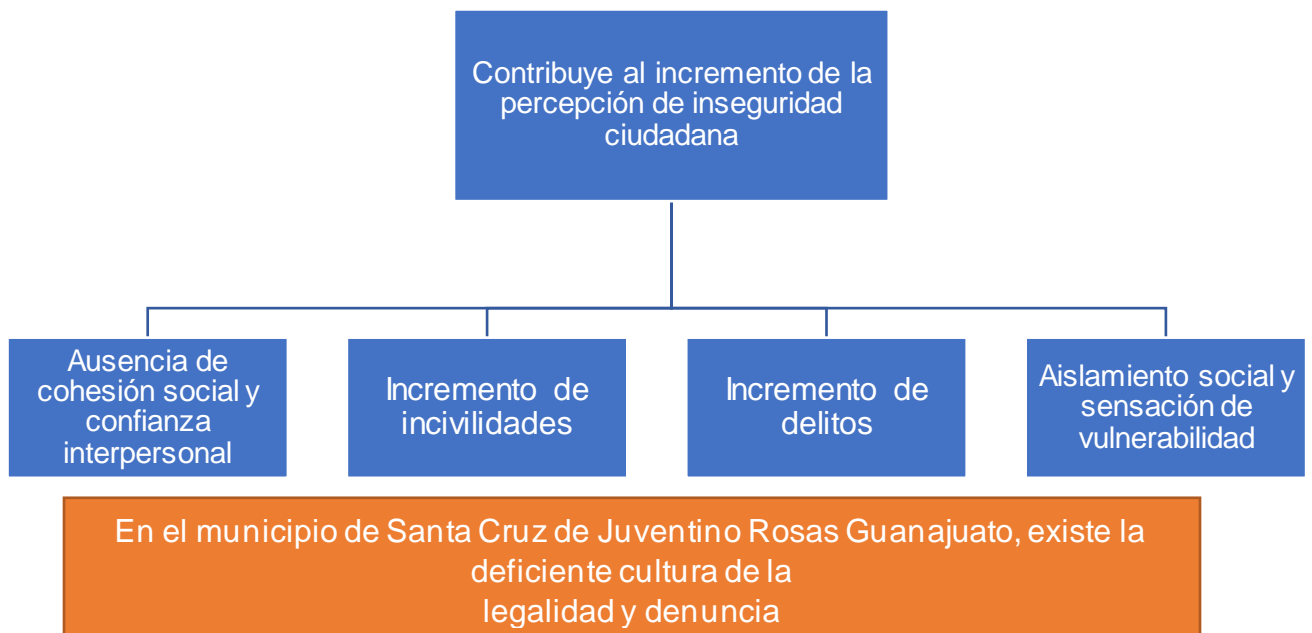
Contribuye al incremento de la percepción de inseguridad ciudadana

Ausencia de cohesión social y confianza interpersonal

Incremento de incivilidades

Incremento de delitos

Aislamiento social y sensación de vulnerabilidad

En el municipio de Santa Cruz de Juventino Rosas Guanajuato, existe la deficiente cultura de la legalidad y denuncia